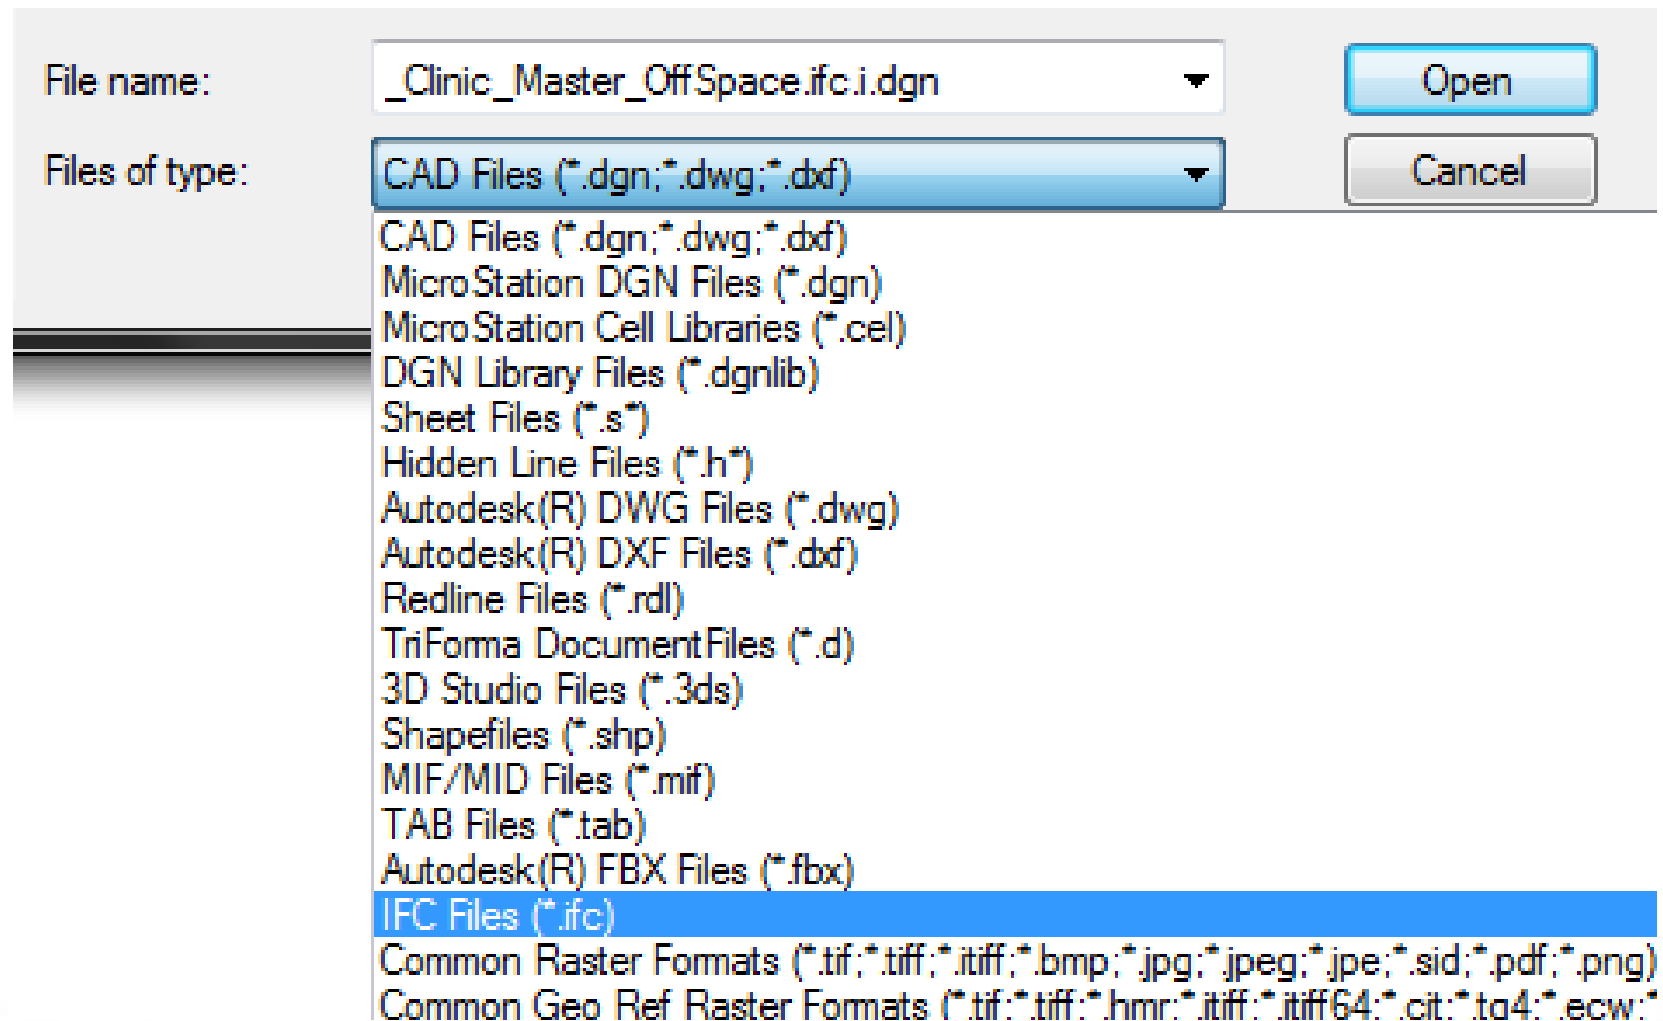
File name:
_Clinic_Master_OffSpace.ifc.i.dgn
Open
Files of type:
CAD Files (*.dgn;*.dwg;*.dxf)
Cancel

CAD Files (*.dgn;*.dwg;*.dxf)
MicroStation DGN Files (*.dgn)
MicroStation Cell Libraries (*.cel)
DGN Library Files (*.dgnlib)
Sheet Files (*.s*)
Hidden Line Files (*.h*)
Autodesk(R) DWG Files (*.dwg)
Autodesk(R) DXF Files (*.dxf)
Redline Files (*.rdl)
TriForma DocumentFiles (*.d)
3D Studio Files (*.3ds)
Shapefiles (*.shp)
MIF/MID Files (*.mif)
TAB Files (*.tab)
Autodesk(R) FBX Files (*.fbx)
IFC Files (*.ifc)
Common Raster Formats (*.tif;*.tiff;*.itiff;*.bmp;*.jpg;*.jpeg;*.jpe;*.sid;*.pdf;*.png)
Common Geo Ref Raster Formats (*.tif;*.tiff;*.hmr;*.itiff;*.itiff64;*.cit;*.tg4;*.ecw;*